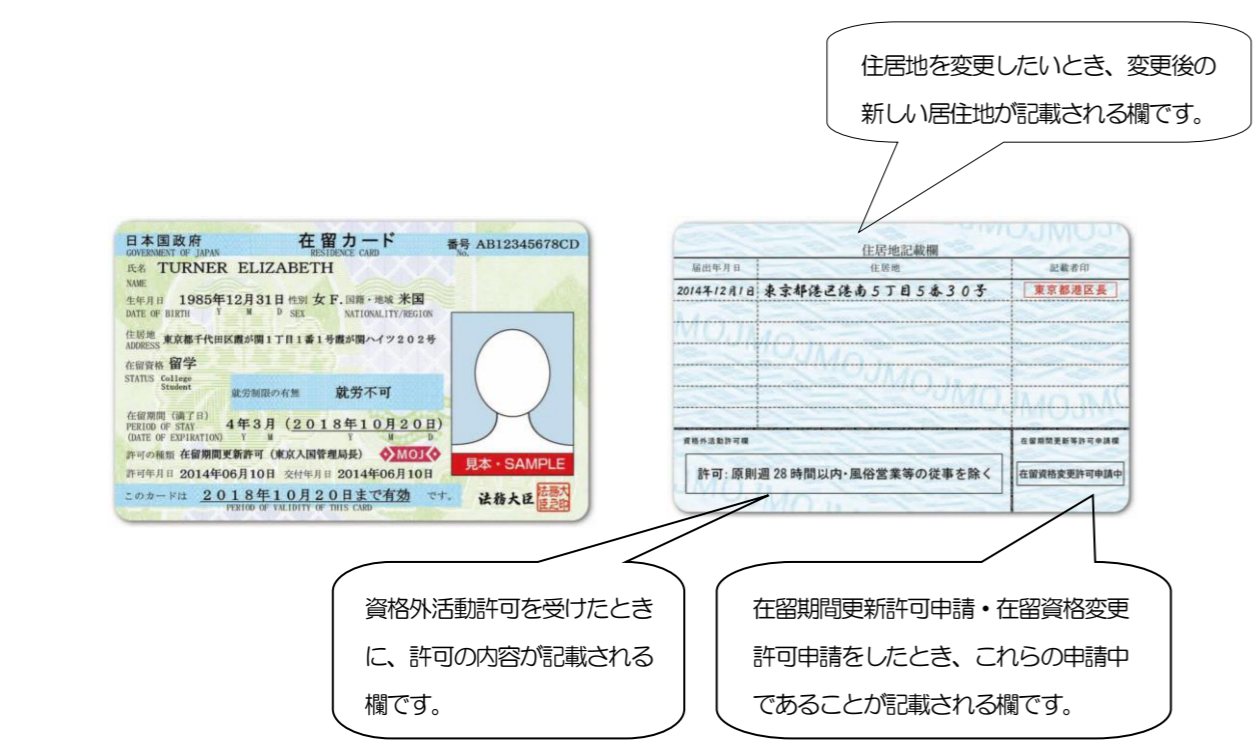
住居地を変更したいとき、変更後の新しい居住地が記載される欄です。

日本国政府
GOVERNMENT OF JAPAN
在留カード
RESIDENCE CARD
番号 AB12345678CD
No.
氏名 TURNER ELIZABETH
NAME
生年月日 1985年12月31日 性別 女 F. 国籍・地域 米国
DATE OF BIRTH Y M D SEX NATIONALITY/REGION
住居地 東京都千代田区霞が関1丁目1番1号霞が関ハイツ202号
ADDRESS
在留資格 留学
STATUS College Student
就労制限の有無 就労不可
在留期間（満了日） 4年3月（2018年10月20日）
PERIOD OF STAY Y M
(DATE OF EXPIRATION) Y M D
許可の種類 在留期間更新許可（東京入国管理局長）
MOJ
許可年月日 2014年06月10日 交付年月日 2014年06月10日
見本・SAMPLE
このカードは 2018年10月20日まで有効 です。
PERIOD OF VALIDITY OF THIS CARD
法務大臣
法務大臣之印

住居地記載欄
| 届出年月日 | 住居地 | 記載者印 |
|---|---|---|
| 2014年12月1日 | 東京都港区港南5丁目5番30号 | 東京都港区長 |

資格外活動許可欄
許可：原則週28時間以内・風俗営業等の従事を除く
在留期間更新等許可申請欄
在留資格変更許可申請中

資格外活動許可を受けたときに、許可の内容が記載される欄です。

在留期間更新許可申請・在留資格変更許可申請をしたとき、これらの申請中であることが記載される欄です。